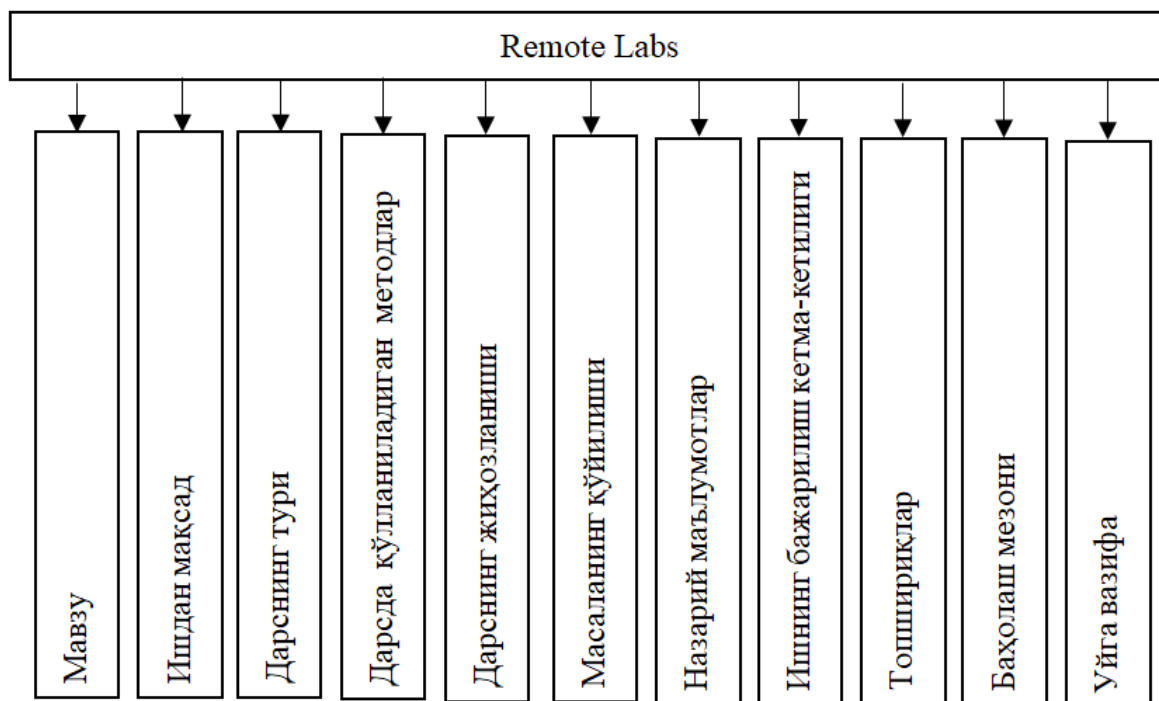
Remote Labs

Мавзу

Ишдан мақсад

Дарснинг тури

Дарсда қўлланиладиган методлар

Дарснинг жиҳозланиши

Масаланинг қўйилиши

Назарий маълумотлар

Ишнинг бажарилиш кетма-кетлиги

Топшириқлар

Баҳолаш мезони

Уйга вазифа